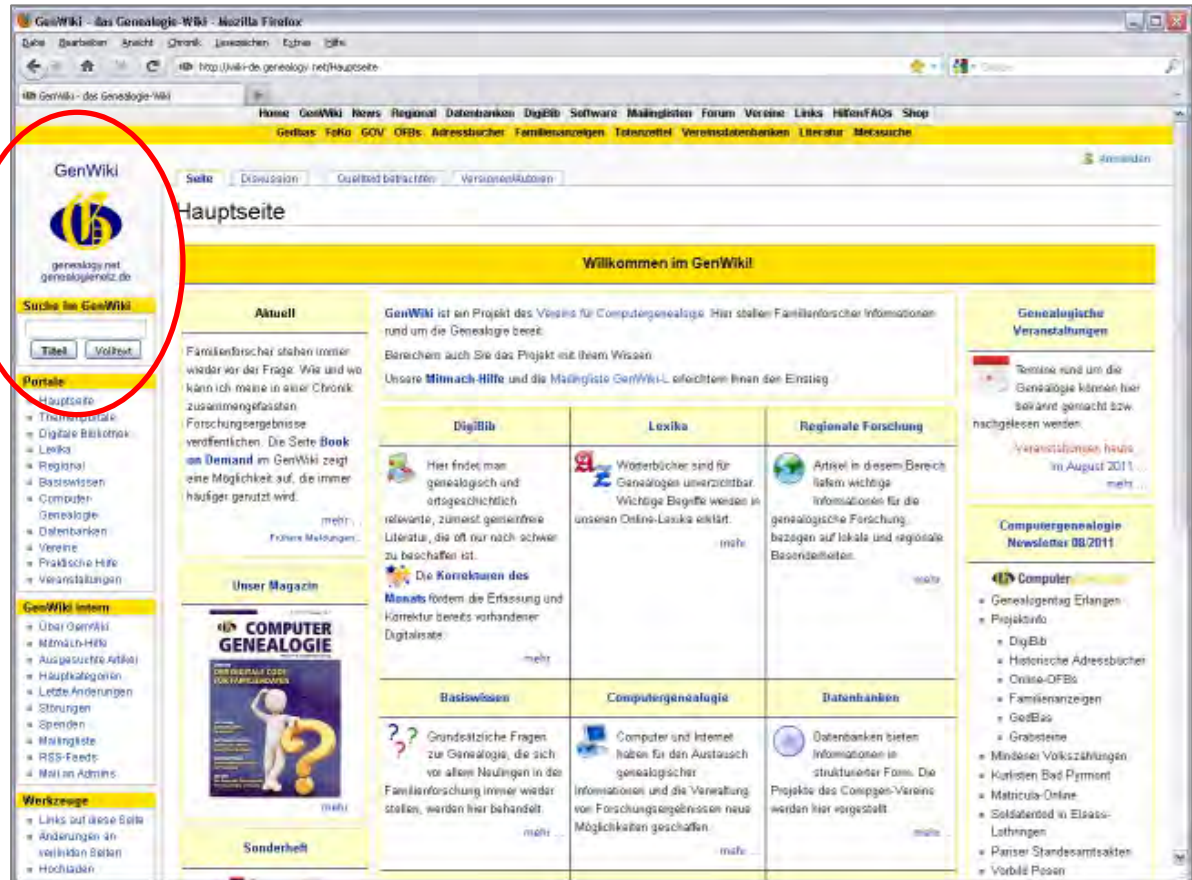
GenWiki - das Genealogie-Wiki - Mozilla Firefox

Datei Bearbeiten Ansicht Chronik Lesezeichen Extras Hilfe

http://wiki-de.genealogy.net/Hauptseite

GenWiki - das Genealogie-Wiki

Home GenWiki News Regional Datenbanken DigiBib Software Mailinglisten Forum Vereine Links Hilfen/FAQs Shop
GedBas FoKo GOV OFBs Adressbücher Familienanzeigen Totenzettel Vereinsdatenbanken Literatur Metasuche

Anmelden

GenWiki

genealogy.net
genealogienetz.de

Suche im GenWiki

Titel Volltext

Portale
Hauptseite
Themenportale
Digitale Bibliothek
Lexika
Regional
Basiswissen
Computer-Genealogie
Datenbanken
Vereine
Praktische Hilfe
Veranstaltungen

GenWiki intern
Über GenWiki
Mitmach-Hilfe
Ausgesuchte Artikel
Hauptkategorien
Letzte Änderungen
Störungen
Spenden
Mailingliste
RSS-Feeds
Mail an Admins

Werkzeuge
Links auf diese Seite
Änderungen an verlinkten Seiten
Hochladen

Seite Diskussion Quelltext betrachten Versionen/Autoren

Hauptseite

Willkommen im GenWiki!

Aktuell

Familienforscher stehen immer wieder vor der Frage: Wie und wo kann ich meine in einer Chronik zusammengefassten Forschungsergebnisse veröffentlichen. Die Seite Book on Demand im GenWiki zeigt eine Möglichkeit auf, die immer häufiger genutzt wird.

mehr ...
Frühere Meldungen...

Unser Magazin

COMPUTER GENEALOGIE

mehr

Sonderheft

GenWiki ist ein Projekt des Vereins für Computergenealogie. Hier stellen Familienforscher Informationen rund um die Genealogie bereit.

Bereichern auch Sie das Projekt mit Ihrem Wissen.

Unsere Mitmach-Hilfe und die Mailingliste GenWiki-L erleichtern Ihnen den Einstieg.

DigiBib

Hier findet man genealogisch und ortsgeschichtlich relevante, zumeist gemeinfreie Literatur, die oft nur noch schwer zu beschaffen ist.

Die Korrekturen des Monats fördern die Erfassung und Korrektur bereits vorhandener Digitalisate.

mehr

Lexika

Wörterbücher sind für Genealogen unverzichtbar. Wichtige Begriffe werden in unseren Online-Lexika erklärt.

mehr

Regionale Forschung

Artikel in diesem Bereich liefern wichtige Informationen für die genealogische Forschung, bezogen auf lokale und regionale Besonderheiten.

mehr

Basiswissen

Grundsätzliche Fragen zur Genealogie, die sich vor allem Neulingen in der Familienforschung immer wieder stellen, werden hier behandelt.

mehr ...

Computergenealogie

Computer und Internet haben für den Austausch genealogischer Informationen und die Verwaltung von Forschungsergebnissen neue Möglichkeiten geschaffen.

mehr

Datenbanken

Datenbanken bieten Informationen in strukturierter Form. Die Projekte des Compgen-Vereins werden hier vorgestellt.

mehr

Genealogische Veranstaltungen

Termine rund um die Genealogie können hier bekannt gemacht bzw. nachgelesen werden.

Veranstaltungen heute
im August 2011
mehr ...

Computergenealogie Newsletter 08/2011

Computer
Genealogentag Erlangen
Projektinfo
DigiBib
Historische Adressbücher
Online-OFBs
Familienanzeigen
GedBas
Grabsteine
Mindener Volkszählungen
Kurlisten Bad Pyrmont
Matricula-Online
Soldatentod in Elsass-Lothringen
Pariser Standesamtsakten
Vorbild Posen